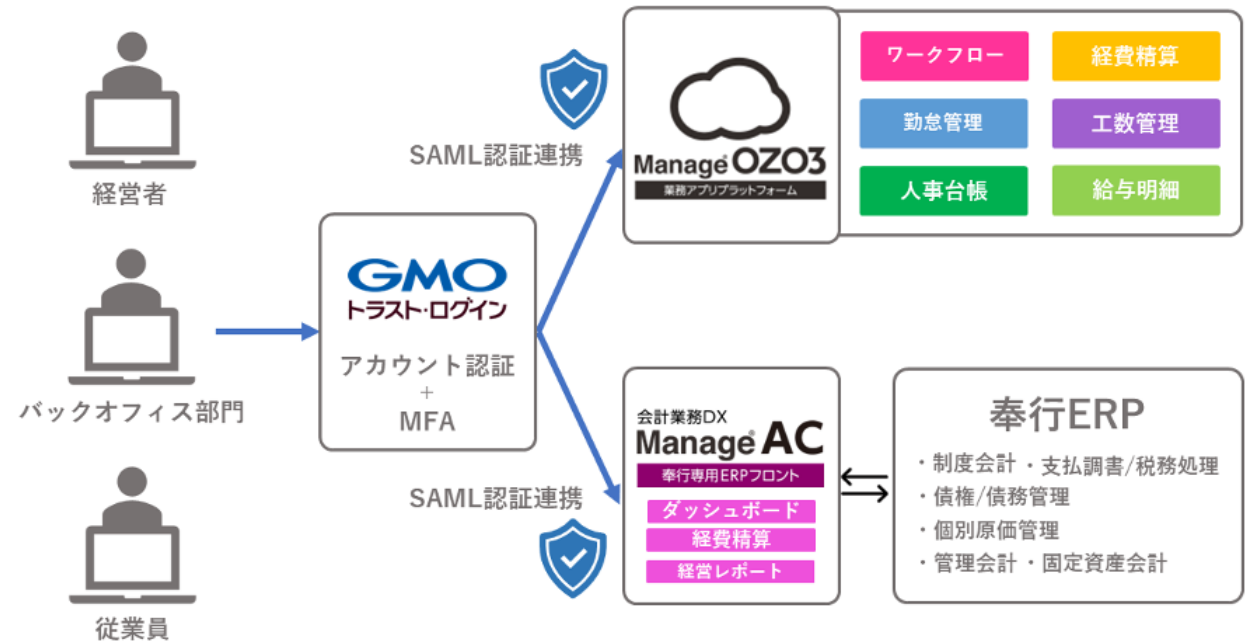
経営者

バックオフィス部門

従業員

GMO
トラスト・ログイン
アカウント認証
+
MFA

SAML認証連携

Manage OZO3
業務アプリプラットフォーム

ワークフロー
経費精算
勤怠管理
工数管理
人事台帳
給与明細

SAML認証連携

会計業務DX
Manage AC
奉行専用ERPフロント
ダッシュボード
経費精算
経営レポート

奉行ERP
・制度会計 ・支払調書/税務処理
・債権/債務管理
・個別原価管理
・管理会計 ・固定資産会計